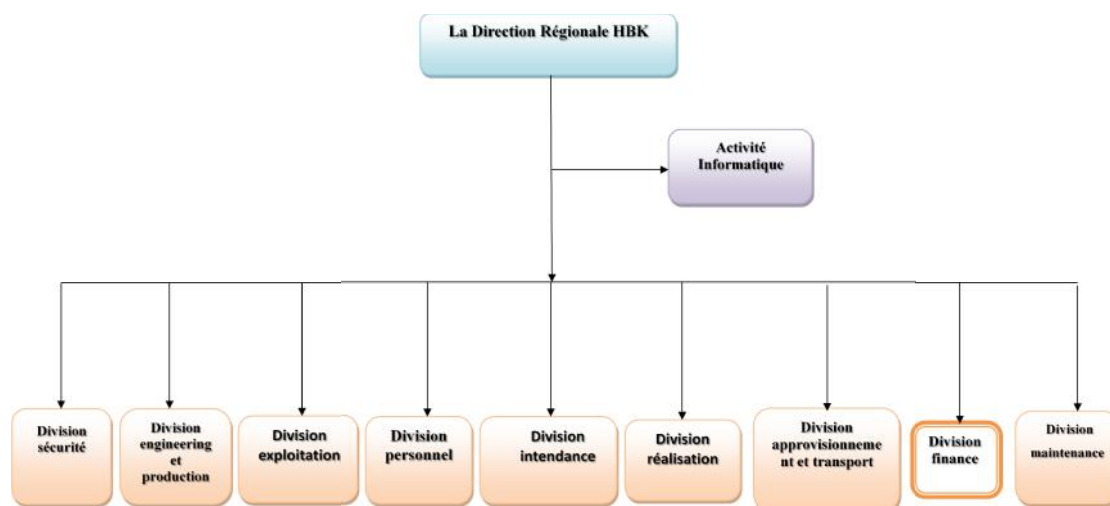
La Direction Régionale HBK

Activité Informatique

Division sécurité

Division engineering et production

Division exploitation

Division personnel

Division intendance

Division réalisation

Division approvisionnement et transport

Division finance

Division maintenance